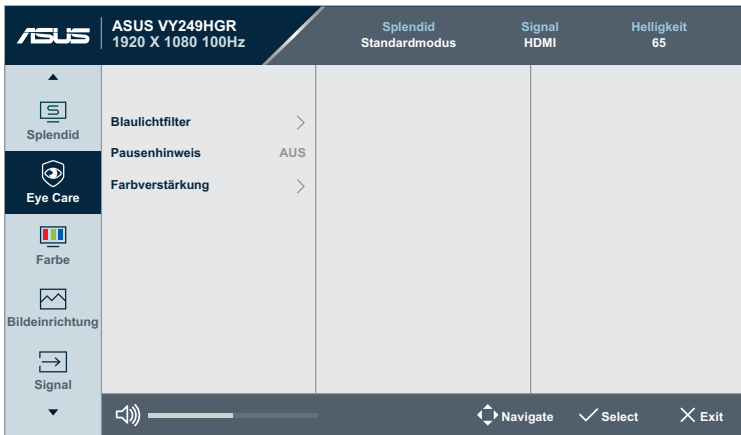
ASUS

ASUS VY249HGR
1920 X 1080 100Hz

Splendid
Standardmodus

Signal
HDMI

Helligkeit
65

Splendid

Eye Care

Farbe

Bildeinrichtung

Signal

Blaulichtfilter

Pausenhinweis AUS

Farbverstärkung

Navigate Select Exit